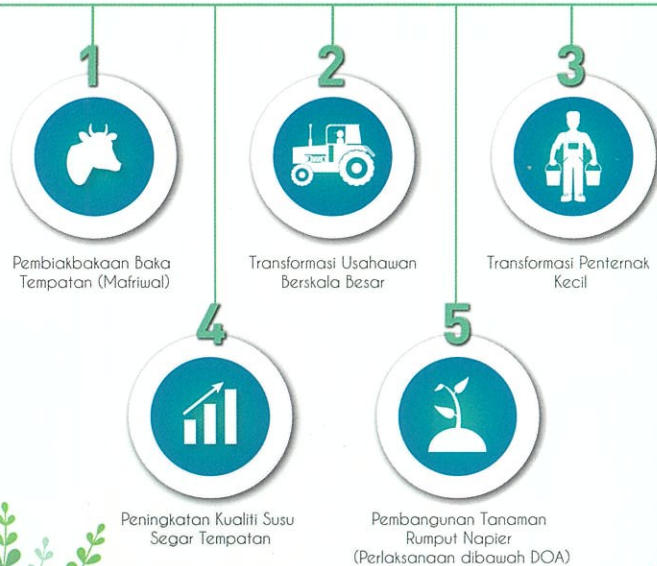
1

Pembiakbakaan Baka Tempatan (Mafriwal)

2

Transformasi Usahawan Berskala Besar

3

Transformasi Penternak Kecil

4

Peningkatan Kualiti Susu Segar Tempatan

5

Pembangunan Tanaman Rumput Napier (Perlaksanaan dibawah DOA)